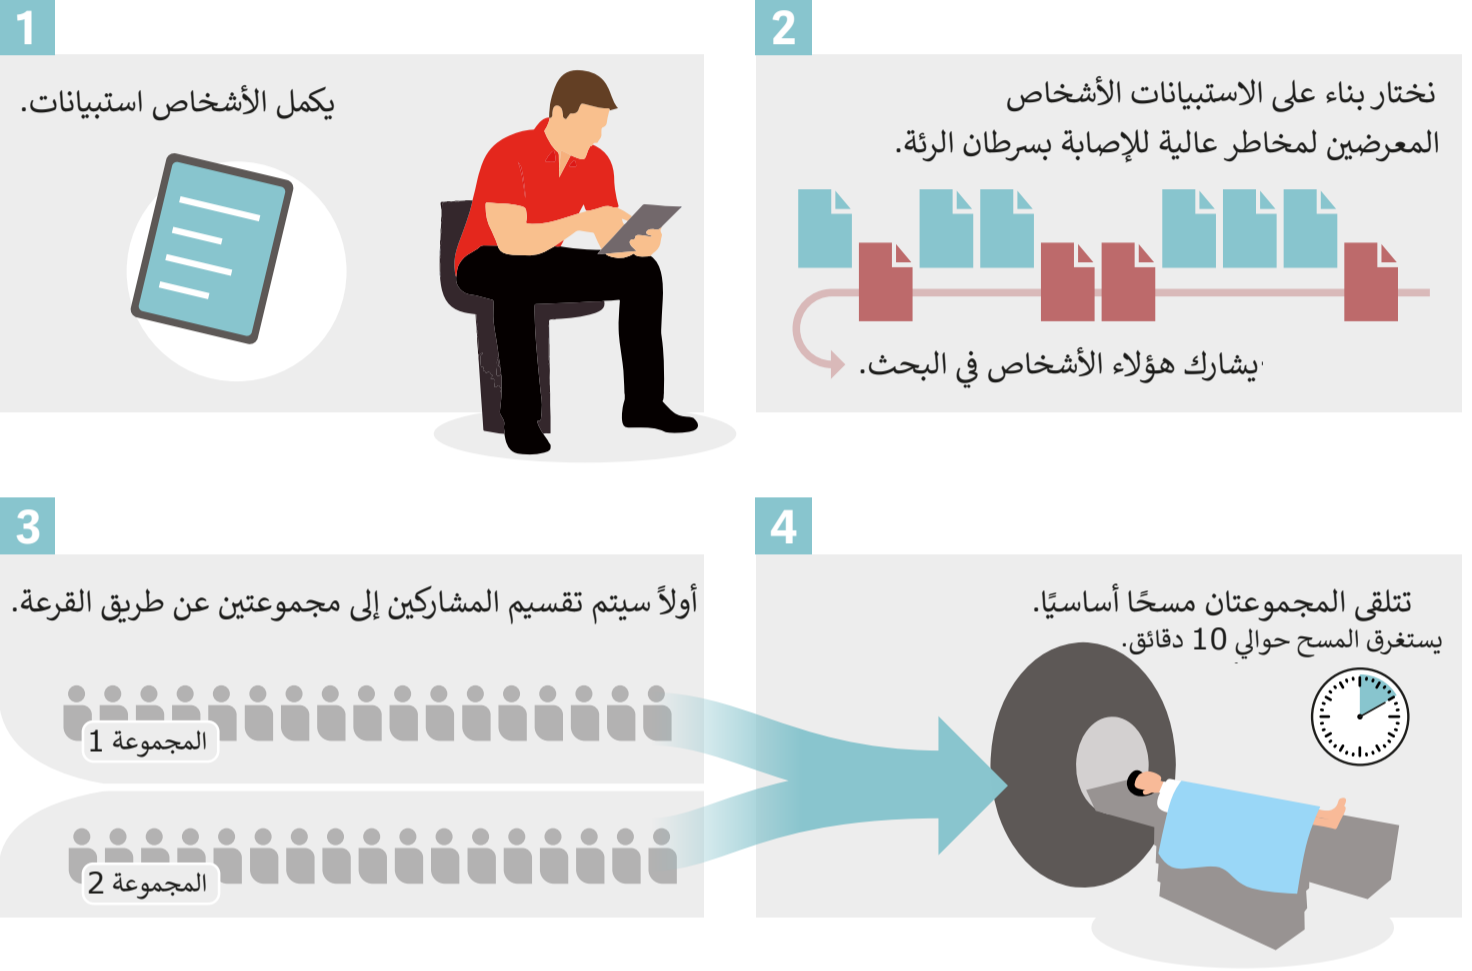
1

يكمل الأشخاص استبيانات.

2

نختار بناء على الاستبيانات الأشخاص المعرضين لمخاطر عالية للإصابة بسرطان الرئة.

يشارك هؤلاء الأشخاص في البحث.

3

أولاً سيتم تقسيم المشاركين إلى مجموعتين عن طريق القرعة.

المجموعة 1

المجموعة 2

4

تتلقى المجموعتان مسحًا أساسيًا.
يستغرق المسح حوالي 10 دقائق.